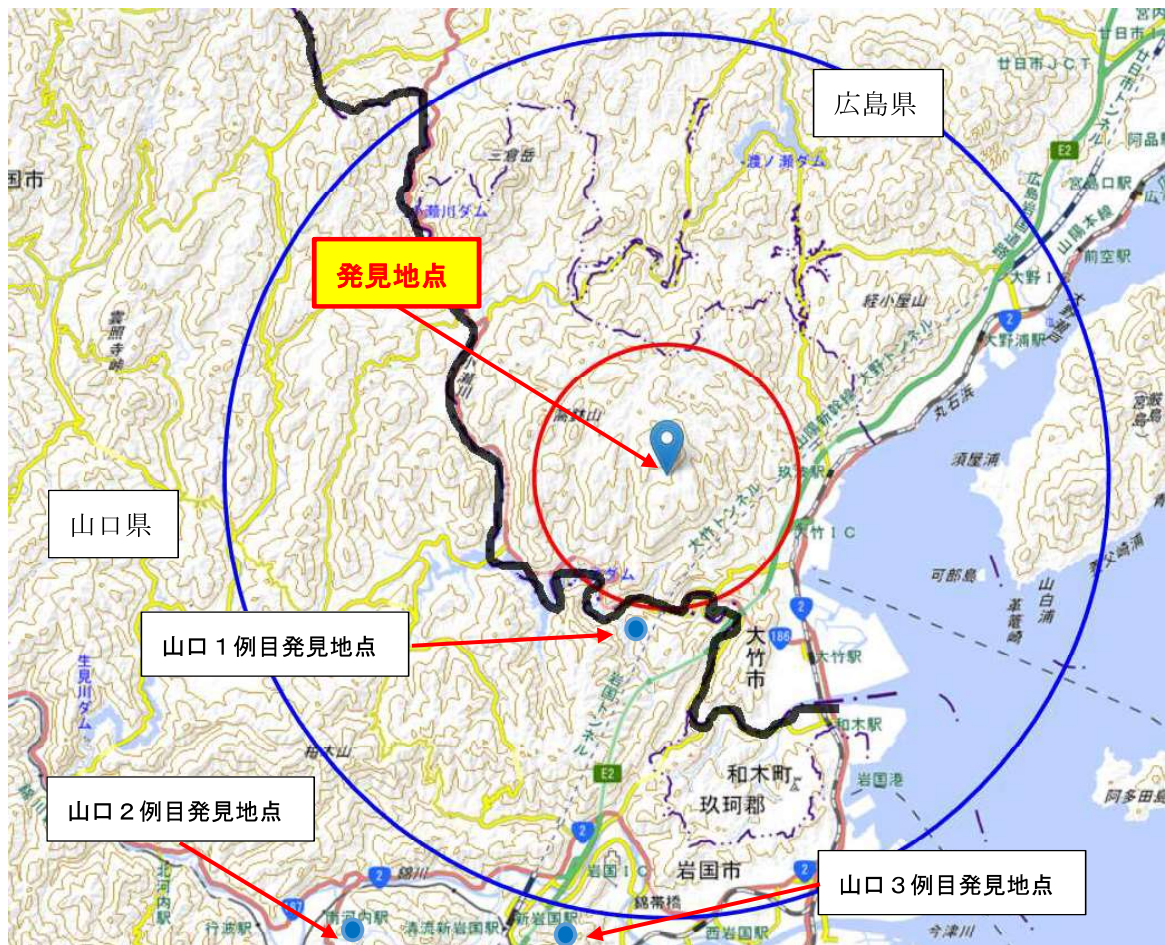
広島県

発見地点

山口県

山口１例目発見地点

山口２例目発見地点

山口３例目発見地点

三倉岳
渡ノ瀬ダム
弥栄川ダム
経小屋山
大野浦駅
玖波駅
大竹ＩＣ
大竹市
大竹駅
和木駅
和木町
玖珂郡
岩国港
岩国市
岩国ＩＣ
錦帯橋
西岩国駅
新岩国駅
清流新岩国駅
南河内駅
行波駅
錦川
岩国トンネル
大竹トンネル
大野トンネル
山陽新幹線
山陽本線
宮島口駅
前空駅
廿日市ＪＣＴ
阿品駅
須屋浦
丸石浜
可部島
山白浦
甲島
阿多田島
今津川
生見川ダム
雲照寺峠
国市
E2
186
2
187